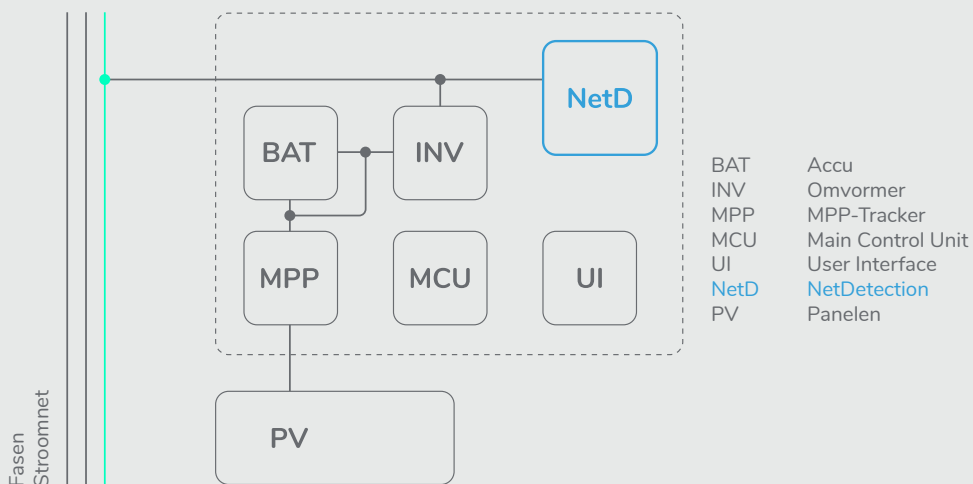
NetD

BAT

INV

MPP

MCU

UI

PV

| BAT | Accu |
|---|---|
| INV | Omvormer |
| MPP | MPP-Tracker |
| MCU | Main Control Unit |
| UI | User Interface |
| NetD | NetDetection |
| PV | Panelen |

Fasen
Stroomnet